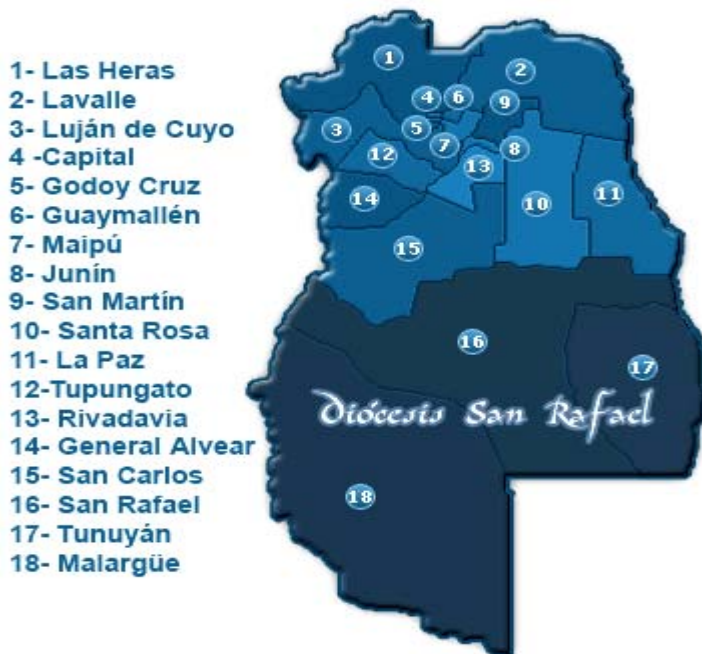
1- Las Heras
2- Lavalle
3- Luján de Cuyo
4 -Capital
5- Godoy Cruz
6- Guaymallén
7- Maipú
8- Junín
9- San Martín
10- Santa Rosa
11- La Paz
12-Tupungato
13- Rivadavia
14- General Alvear
15- San Carlos
16- San Rafael
17- Tunuyán
18- Malargüe

1
2
4
6
9
3
5
7
8
12
13
14
10
11
15
16
17
Diócesis San Rafael
18